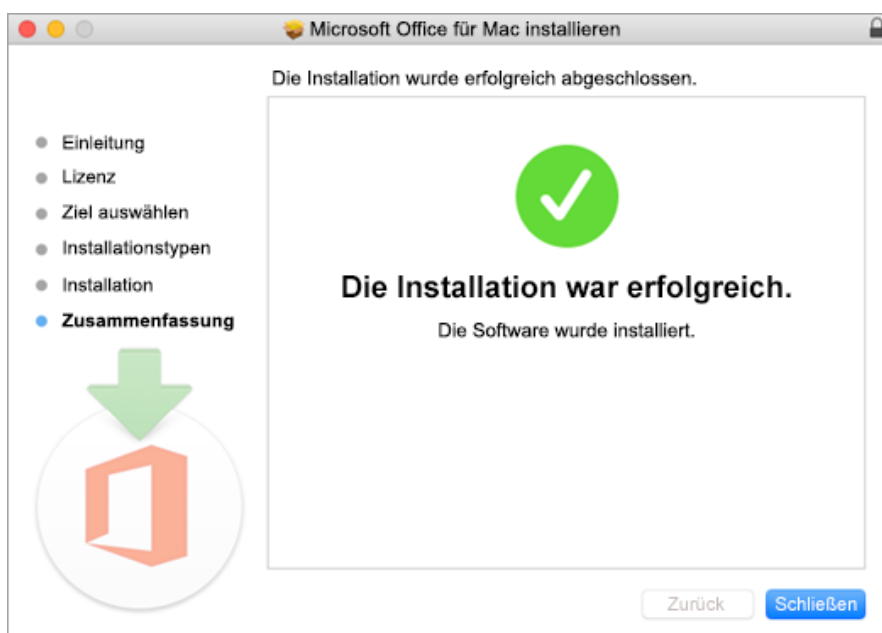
Microsoft Office für Mac installieren

Die Installation wurde erfolgreich abgeschlossen.

Einleitung
Lizenz
Ziel auswählen
Installationstypen
Installation
Zusammenfassung

Die Installation war erfolgreich.

Die Software wurde installiert.

Zurück
Schließen